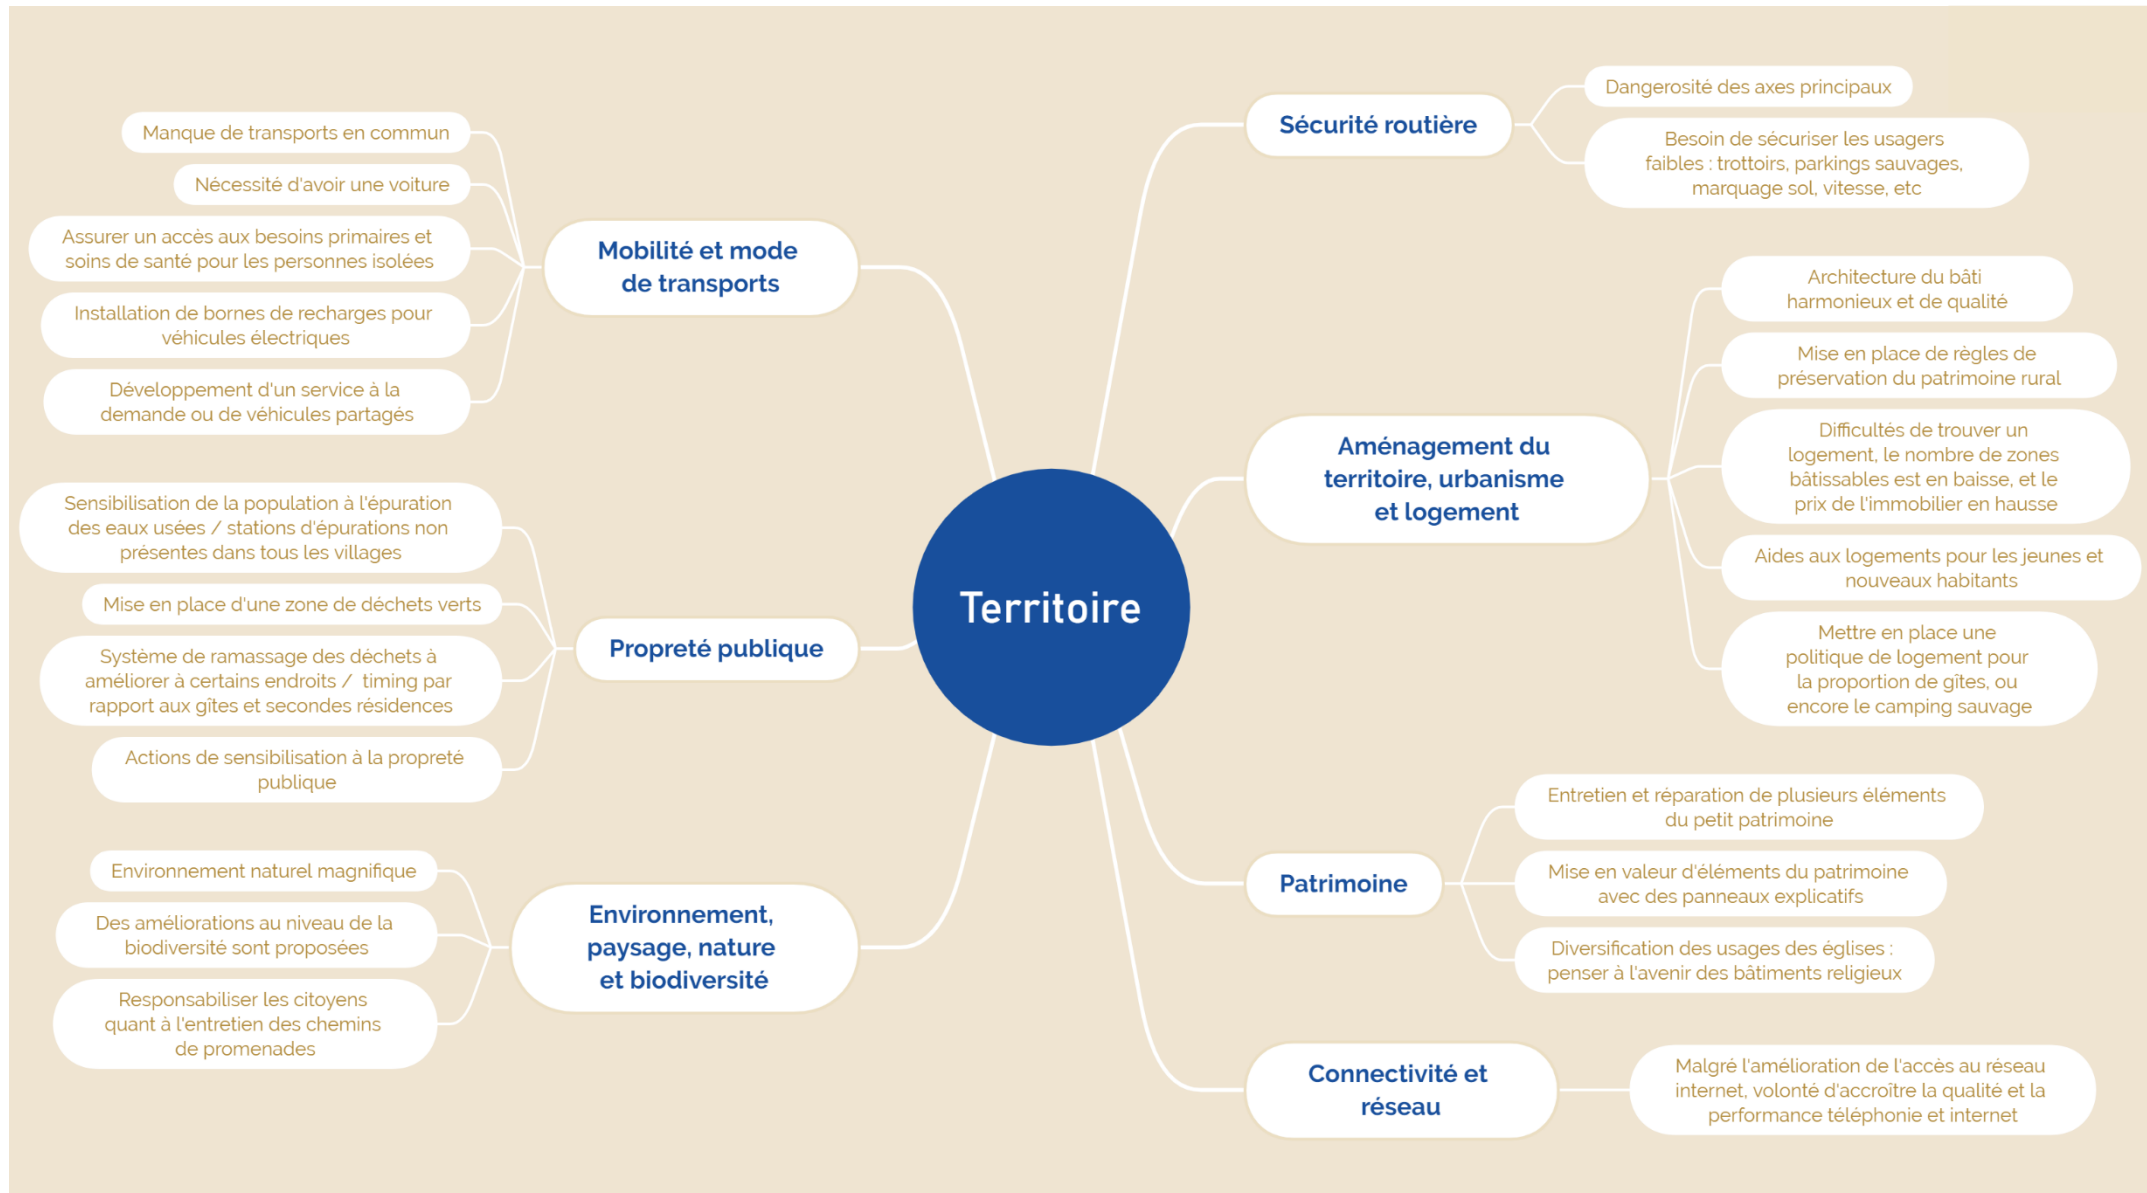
Territoire

Mobilité et mode de transports

Manque de transports en commun

Nécessité d'avoir une voiture

Assurer un accès aux besoins primaires et soins de santé pour les personnes isolées

Installation de bornes de recharges pour véhicules électriques

Développement d'un service à la demande ou de véhicules partagés

Propreté publique

Sensibilisation de la population à l'épuration des eaux usées / stations d'épurations non présentes dans tous les villages

Mise en place d'une zone de déchets verts

Système de ramassage des déchets à améliorer à certains endroits / timing par rapport aux gîtes et secondes résidences

Actions de sensibilisation à la propreté publique

Environnement, paysage, nature et biodiversité

Environnement naturel magnifique

Des améliorations au niveau de la biodiversité sont proposées

Responsabiliser les citoyens quant à l'entretien des chemins de promenades

Sécurité routière

Dangerosité des axes principaux

Besoin de sécuriser les usagers faibles : trottoirs, parkings sauvages, marquage sol, vitesse, etc

Aménagement du territoire, urbanisme et logement

Architecture du bâti harmonieux et de qualité

Mise en place de règles de préservation du patrimoine rural

Difficultés de trouver un logement, le nombre de zones bâtissables est en baisse, et le prix de l'immobilier en hausse

Aides aux logements pour les jeunes et nouveaux habitants

Mettre en place une politique de logement pour la proportion de gîtes, ou encore le camping sauvage

Patrimoine

Entretien et réparation de plusieurs éléments du petit patrimoine

Mise en valeur d'éléments du patrimoine avec des panneaux explicatifs

Diversification des usages des églises : penser à l'avenir des bâtiments religieux

Connectivité et réseau

Malgré l'amélioration de l'accès au réseau internet, volonté d'accroître la qualité et la performance téléphonie et internet